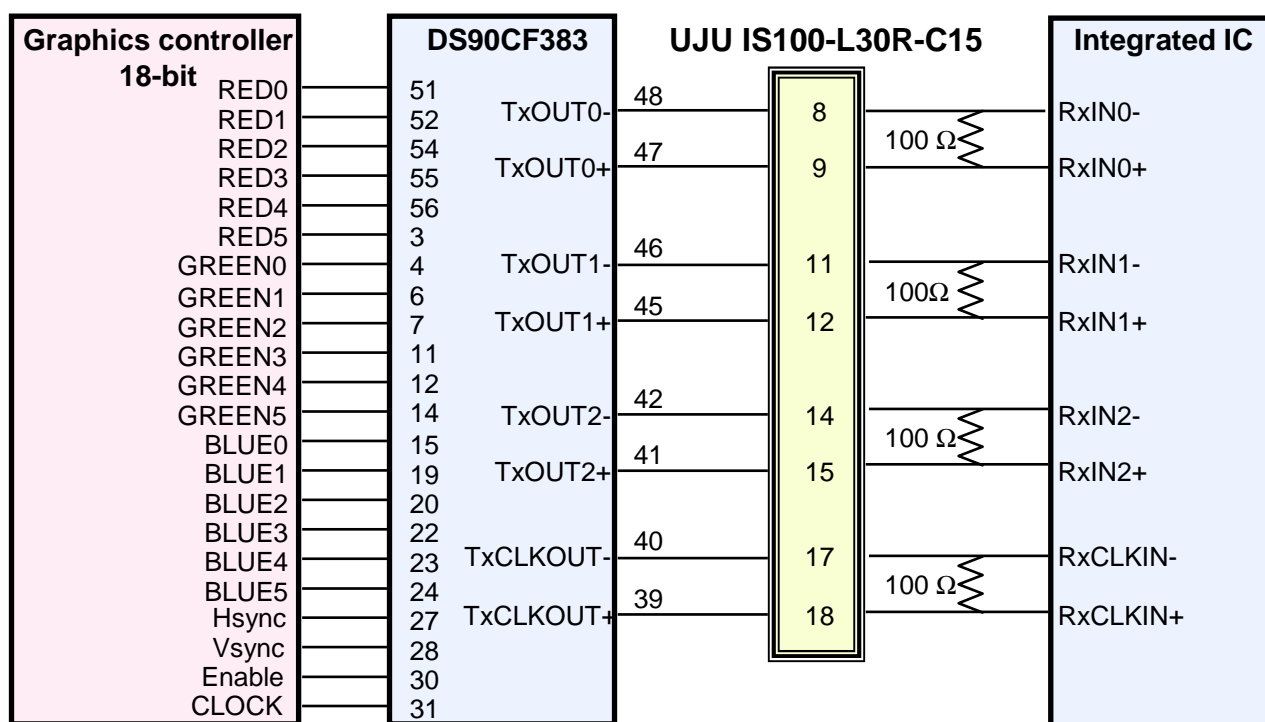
Graphics controller 18-bit

RED0
RED1
RED2
RED3
RED4
RED5
GREEN0
GREEN1
GREEN2
GREEN3
GREEN4
GREEN5
BLUE0
BLUE1
BLUE2
BLUE3
BLUE4
BLUE5
Hsync
Vsync
Enable
CLOCK

DS90CF383

51
52
54
55
56
3
4
6
7
11
12
14
15
19
20
22
23
24
27
28
30
31

TxOUT0-
TxOUT0+
TxOUT1-
TxOUT1+
TxOUT2-
TxOUT2+
TxCLKOUT-
TxCLKOUT+

48
47
46
45
42
41
40
39

UJU IS100-L30R-C15

8
9
11
12
14
15
17
18

100 Ω
100Ω
100 Ω
100 Ω

Integrated IC

RxIN0-
RxIN0+
RxIN1-
RxIN1+
RxIN2-
RxIN2+
RxCLKIN-
RxCLKIN+